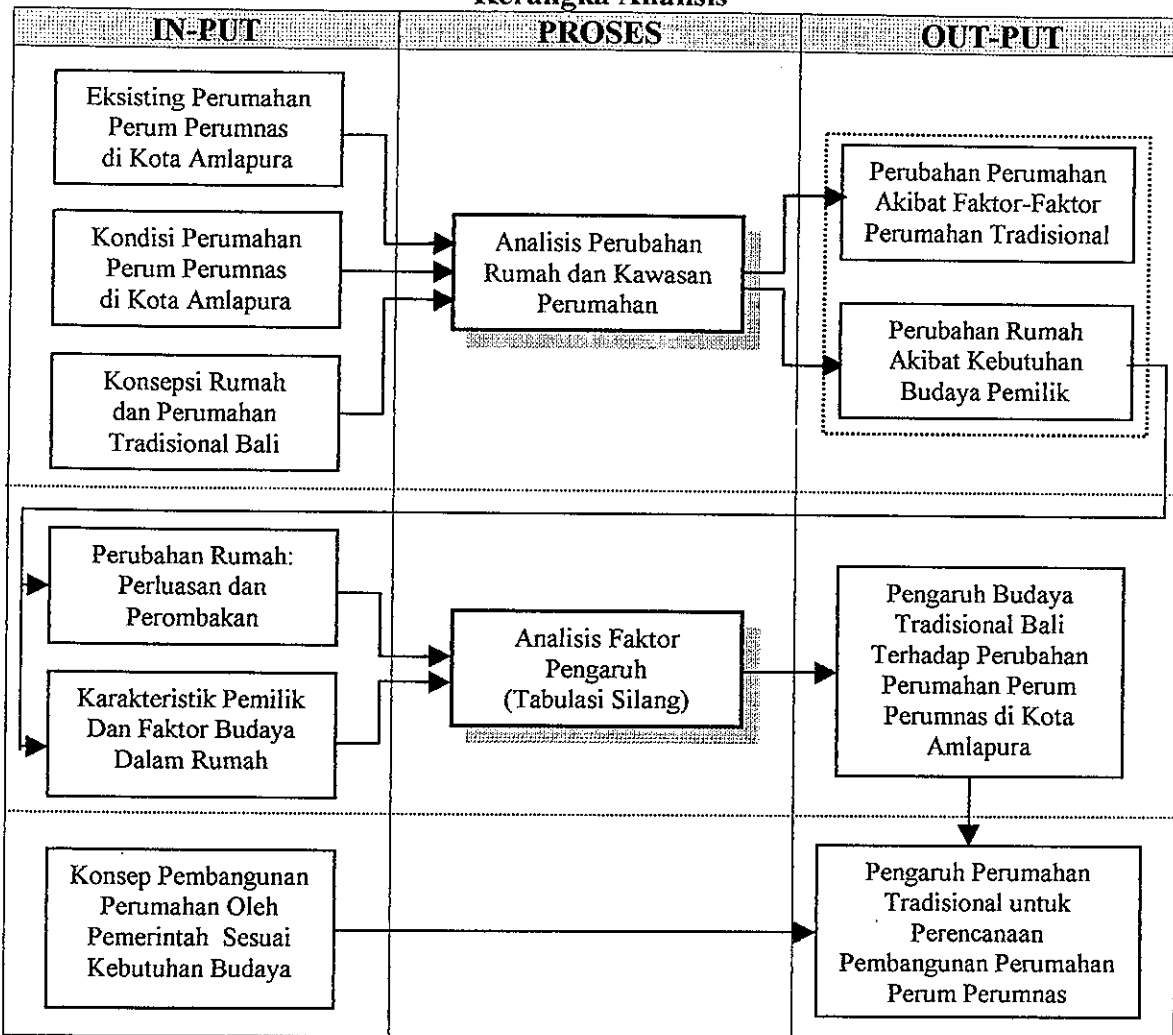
Kerangka Analisis

IN-PUT

PROSES

OUT-PUT

Eksisting Perumahan Perum Perumnas di Kota Amlapura

Kondisi Perumahan Perum Perumnas di Kota Amlapura

Konsepsi Rumah dan Perumahan Tradisional Bali

Analisis Perubahan Rumah dan Kawasan Perumahan

Perubahan Perumahan Akibat Faktor-Faktor Perumahan Tradisional

Perubahan Rumah Akibat Kebutuhan Budaya Pemilik

Perubahan Rumah: Perluasan dan Perombakan

Karakteristik Pemilik Dan Faktor Budaya Dalam Rumah

Analisis Faktor Pengaruh (Tabulasi Silang)

Pengaruh Budaya Tradisional Bali Terhadap Perubahan Perumahan Perum Perumnas di Kota Amlapura

Konsep Pembangunan Perumahan Oleh Pemerintah Sesuai Kebutuhan Budaya

Pengaruh Perumahan Tradisional untuk Perencanaan Pembangunan Perumahan Perum Perumnas